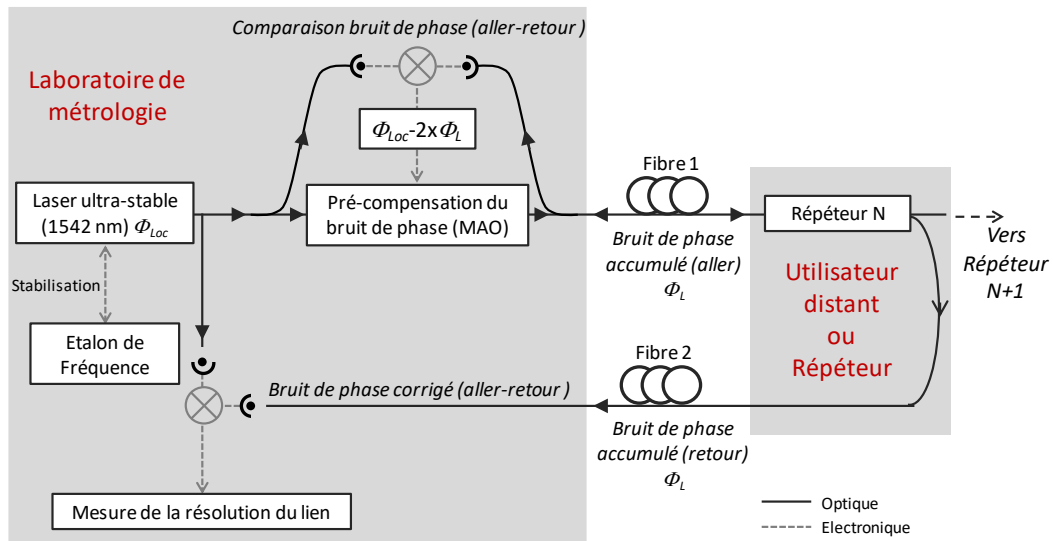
Comparaison bruit de phase (aller-retour )

Laboratoire de métrologie

$\Phi_{Loc}$-2x$\Phi_L$

Laser ultra-stable (1542 nm) $\Phi_{Loc}$

Pré-compensation du bruit de phase (MAO)

Fibre 1

Répéteur N

Vers Répéteur N+1

Bruit de phase accumulé (aller) $\Phi_L$

Utilisateur distant ou Répéteur

Stabilisation

Etalon de Fréquence

Fibre 2

Bruit de phase corrigé (aller-retour )

Bruit de phase accumulé (retour) $\Phi_L$

Mesure de la résolution du lien

Optique

Electronique